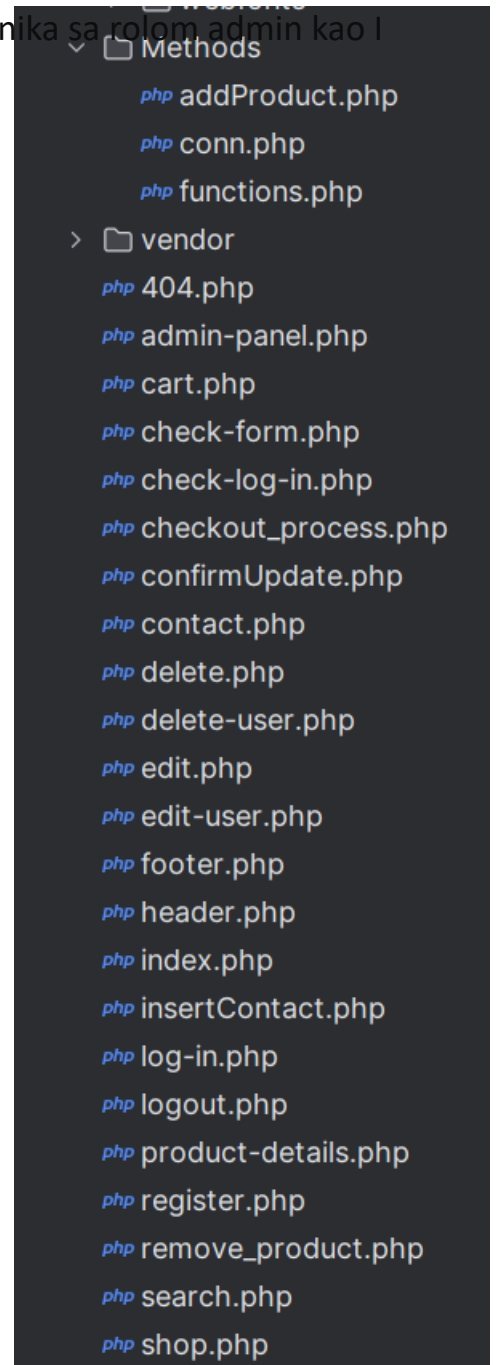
nika sa rolom admin kao l
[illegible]
Methods
php addProduct.php
php conn.php
php functions.php
vendor
php 404.php
php admin-panel.php
php cart.php
php check-form.php
php check-log-in.php
php checkout_process.php
php confirmUpdate.php
php contact.php
php delete.php
php delete-user.php
php edit.php
php edit-user.php
php footer.php
php header.php
php index.php
php insertContact.php
php log-in.php
php logout.php
php product-details.php
php register.php
php remove_product.php
php search.php
php shop.php